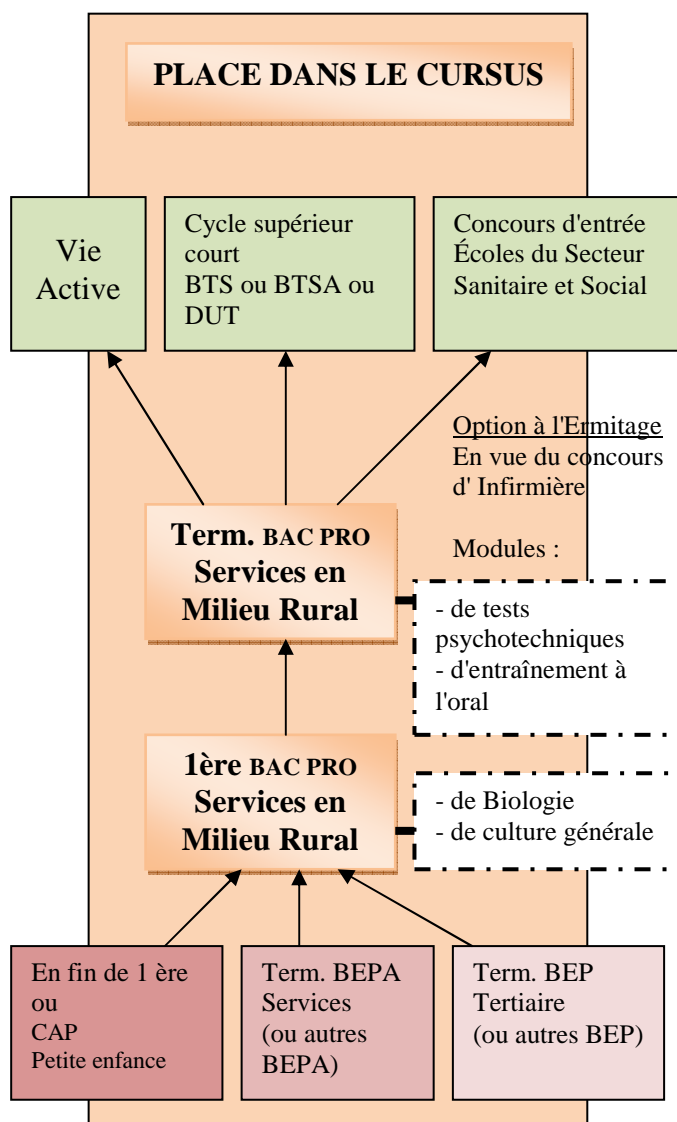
PLACE DANS LE CURSUS

Vie Active

Cycle supérieur court
BTS ou BTSA ou DUT

Concours d'entrée
Écoles du Secteur Sanitaire et Social

Option à l'Ermitage
En vue du concours d' Infirmière

Modules :

Term. BAC PRO
Services en Milieu Rural

- de tests psychotechniques
- d'entraînement à l'oral

1ère BAC PRO
Services en Milieu Rural

- de Biologie
- de culture générale

En fin de 1 ère
ou
CAP
Petite enfance

Term. BEPA Services
(ou autres BEPA)

Term. BEP Tertiaire
(ou autres BEP)